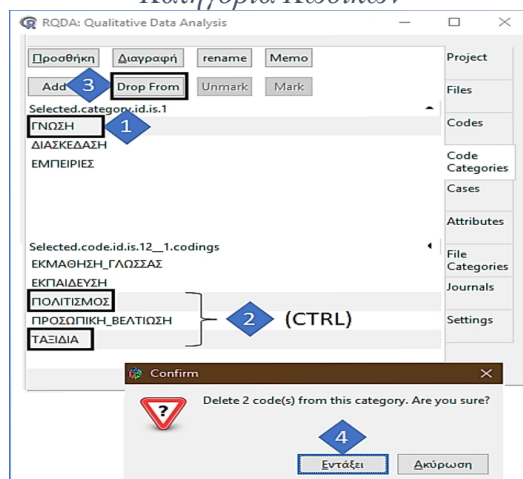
Κατηγορία Κωδικών

RQDA: Qualitative Data Analysis

Προσθήκη Διαγραφή rename Memo

Add 3 Drop From Unmark Mark

Selected.category.id.is.1

ΓΝΩΣΗ 1

ΔΙΑΣΚΕΔΑΣΗ

ΕΜΠΕΙΡΙΕΣ

Selected.code.id.is.12__1.codings

ΕΚΜΑΘΗΣΗ_ΓΛΩΣΣΑΣ

ΕΚΠΑΙΔΕΥΣΗ

ΠΟΛΙΤΙΣΜΟΣ

ΠΡΟΣΩΠΙΚΗ_ΒΕΛΤΙΩΣΗ 2 (CTRL)

ΤΑΞΙΔΙΑ

Project

Files

Codes

Code Categories

Cases

Attributes

File Categories

Journals

Settings

Confirm

Delete 2 code(s) from this category. Are you sure?

4

Εντάξει Ακύρωση